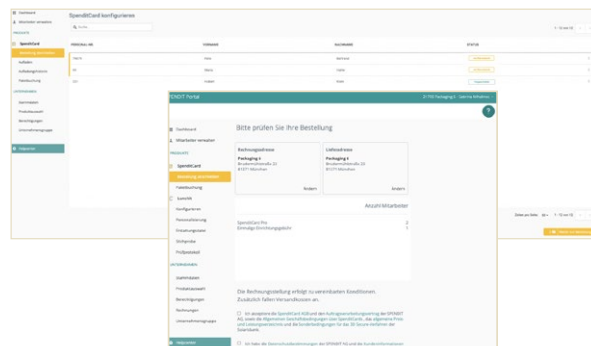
Dashboard
Mitarbeiter verwalten
PRODUKTE
SpenditCard
Bestellung abschließen
Aufladen
Aufladeaufträge
Fleetbuchung
UNTERNEHMEN
Stammdaten
Produktauswahl
Bestellungen
Unternehmensgruppe

SpenditCard konfigurieren
Suche
PERSONAL-NR. | VORNAME | NACHNAME | STATUS
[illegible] | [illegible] | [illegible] | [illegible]
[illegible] | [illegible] | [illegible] | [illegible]
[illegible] | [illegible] | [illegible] | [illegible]

Zeilen pro Seite 1 - 10 von 10

SPENDIT Portal
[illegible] Packaging 4 · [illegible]

Dashboard
Mitarbeiter verwalten
PRODUKTE
SpenditCard
Bestellung abschließen
Fleetbuchung
Zuschüsse
Konfigurieren
Personalisierung
Einstellungen
Guthaben
ProSpenditall
UNTERNEHMEN
Stammdaten
Produktauswahl
Bestellungen
Rechnungen
Unternehmensgruppe

Bitte prüfen Sie Ihre Bestellung

Rechnungsadresse
Packaging 4
Brudermühlstraße 22
81371 München
Ändern

Lieferadresse
Packaging 4
Brudermühlstraße 22
81371 München
Ändern

Anzahl Mitarbeiter
SpenditCard Pro 2
Einmalige Einrichtungsgebühr 2

Die Rechnungsstellung erfolgt zu vereinbarten Konditionen. Zusätzlich fallen Versandkosten an.

Ich akzeptiere die SpenditCard AGB und den Auftragsverarbeitungsvertrag der SPENDIT AG, sowie die Allgemeinen Geschäftsbedingungen zum SpenditCard, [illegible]

Ich habe die Datenschutzbestimmungen der SPENDIT AG und die Kundeninformationen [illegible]